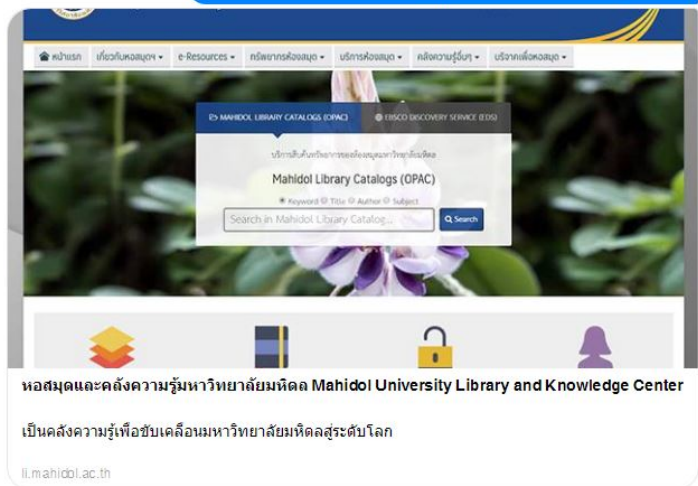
หน้าแรก เกี่ยวกับหอสมุดฯ ▾ e-Resources ▾ ทรัพยากรห้องสมุด ▾ บริการห้องสมุด ▾ คลังความรู้อื่นๆ ▾ บริจาคเพื่อหอสมุด ▾

MAHIDOL LIBRARY CATALOGS (OPAC) EBSCO DISCOVERY SERVICE (EDS)

บริการสืบค้นทรัพยากรของห้องสมุดมหาวิทยาลัยมหิดล

Mahidol Library Catalogs (OPAC)

Keyword Title Author Subject

Search in Mahidol Library Catalog... Search

หอสมุดและคลังความรู้มหาวิทยาลัยมหิดล Mahidol University Library and Knowledge Center

เป็นคลังความรู้เพื่อขับเคลื่อนมหาวิทยาลัยมหิดลสู่ระดับโลก

li.mahidol.ac.th